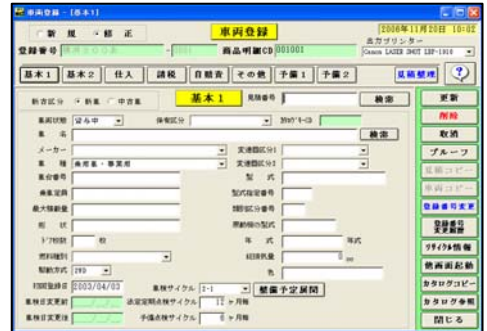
車両登録 - [基本1]

新 規　修 正　車両登録　2006年11月20日 10:02

登録番号 横浜500あ -1001　商品明細CD 001001　出力プリンター Canon LASER SHOT LBP-1910

基本1　基本2　仕入　諸税　自賠責　その他　予備1　予備2　区画整理　?

新古区分 新車 中古車　基本1　見積番号　検索　更新

車両状態 保存中　保有区分　ｶﾗｰｺｰﾄﾞ　削除

車 名　検索　取消

メーカー　車検証区分1　ブルーフ

車 種 乗用車・事業用　車検証区分2　区画コピー

車台番号　型 式　車両コピー

乗車定員　型式指定番号　登録番号変更

最大積載量　類別区分番号　登録番号変更履歴

形 状　原動機の型式　ﾘｻｲｸﾙ情報

ﾄﾞｱ枚数　枚　年 式　年式　仮画面起動

燃料種別　総排気量　cc　カタログコピー

駆動方式 2WD　色　カタログ参照

初度登録日 2003/04/03　車検サイクル 1-1　整備予定展開　閉じる

車検日変更前　法定定期点検サイクル 12 ヶ月毎

車検日変更後　予備点検サイクル 6 ヶ月毎